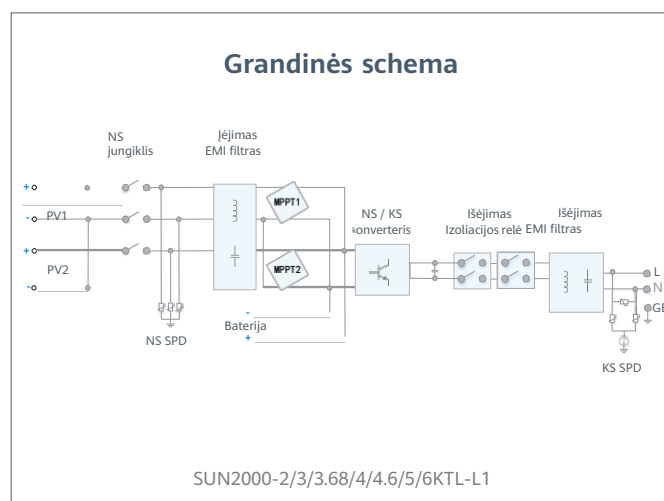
Grandinės schema

NS jungiklis

Įėjimas EMI filtras

+
-
PV1
+
-
PV2

MPPT1
MPPT2

NS / KS konverteris

Išėjimas Izoliacijos relė

Išėjimas EMI filtras

L
N
GE

-
Baterija
+

NS SPD

KS SPD

SUN2000-2/3/3.68/4/4.6/5/6KTL-L1